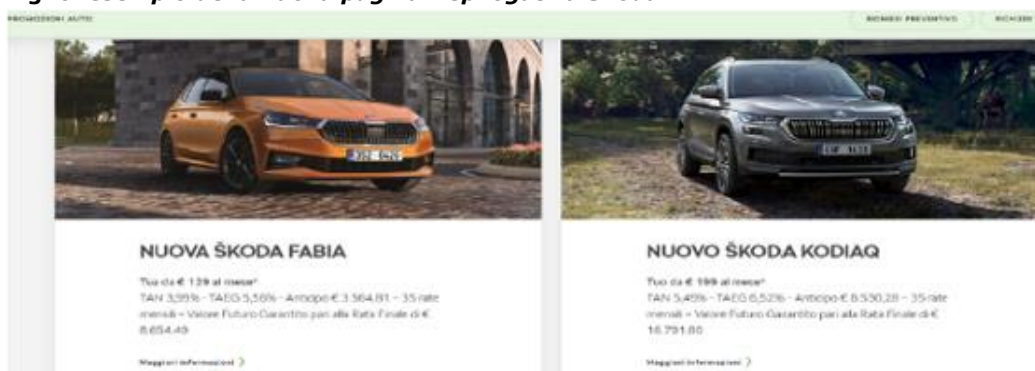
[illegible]

PROMOZIONI AUTO

RICHIEDI PREVENTIVO

RICHIEDI

NUOVA ŠKODA FABIA

Tua da € 139 al mese*
TAN 3,99% - TAEG 5,56% - Anticipo € 3.364,81 – 35 rate mensili + Valore Futuro Garantito pari alla Rata Finale di € 8.654,49

Maggiori informazioni

NUOVO ŠKODA KODIAQ

Tua da € 199 al mese*
TAN 5,49% - TAEG 6,52% - Anticipo € 8.530,28 – 35 rate mensili + Valore Futuro Garantito pari alla Rata Finale di € 16.791,80

Maggiori informazioni